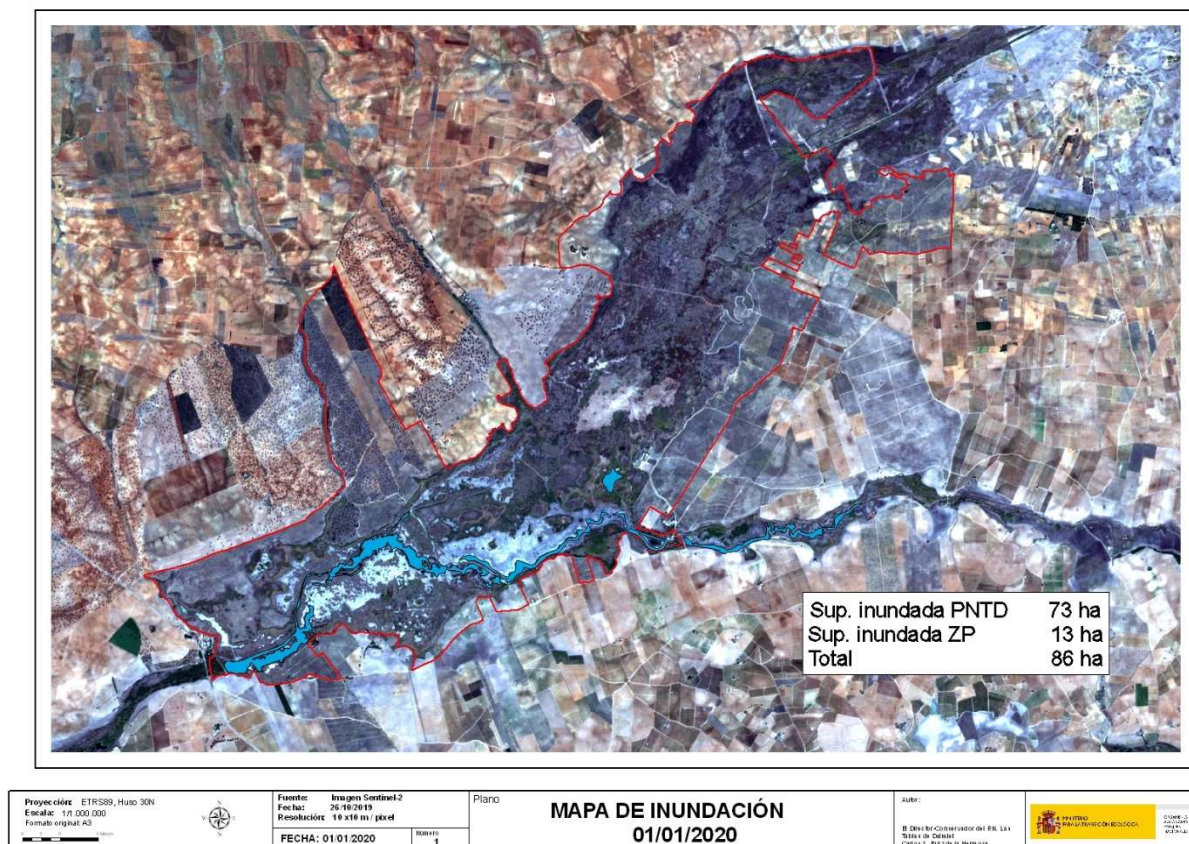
| | |
|---|---|
| Sup. inundada PNTD | 73 ha |
| Sup. inundada ZP | 13 ha |
| Total | 86 ha |

Proyección: ETRS89, Huso 30N
Escala: 1/1.000.000
Formato original: A3

Fuente: Imagen Sentinel-2
Fecha: 26/10/2019
Resolución: 10 x10 m / pixel

FECHA: 01/01/2020

Número
1

Plano

MAPA DE INUNDACIÓN
01/01/2020

Autor:

El Director-Conservador del P.N. Las Tablas de Daimiel
Carlos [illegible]

MINISTERIO PARA LA TRANSICIÓN ECOLÓGICA

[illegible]